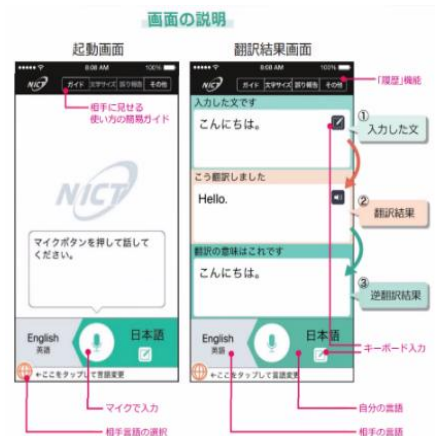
画面の説明

起動画面

8:08 AM 100%

NICT ガイド 文字サイズ 誤り報告 その他

相手に見せる
使い方の簡易ガイド

NICT

マイクボタンを押して話してください。

English
英語

日本語

←ここをタップして言語変更

マイクで入力

相手言語の選択

翻訳結果画面

8:08 AM 100%

NICT ガイド 文字サイズ 誤り報告 その他

「履歴」機能

入力した文です

こんにちは。

① 入力した文

こう翻訳しました

Hello.

② 翻訳結果

翻訳の意味はこれです

こんにちは。

③ 逆翻訳結果

English
英語

日本語

キーボード入力

←ここをタップして言語変更

自分の言語

相手の言語